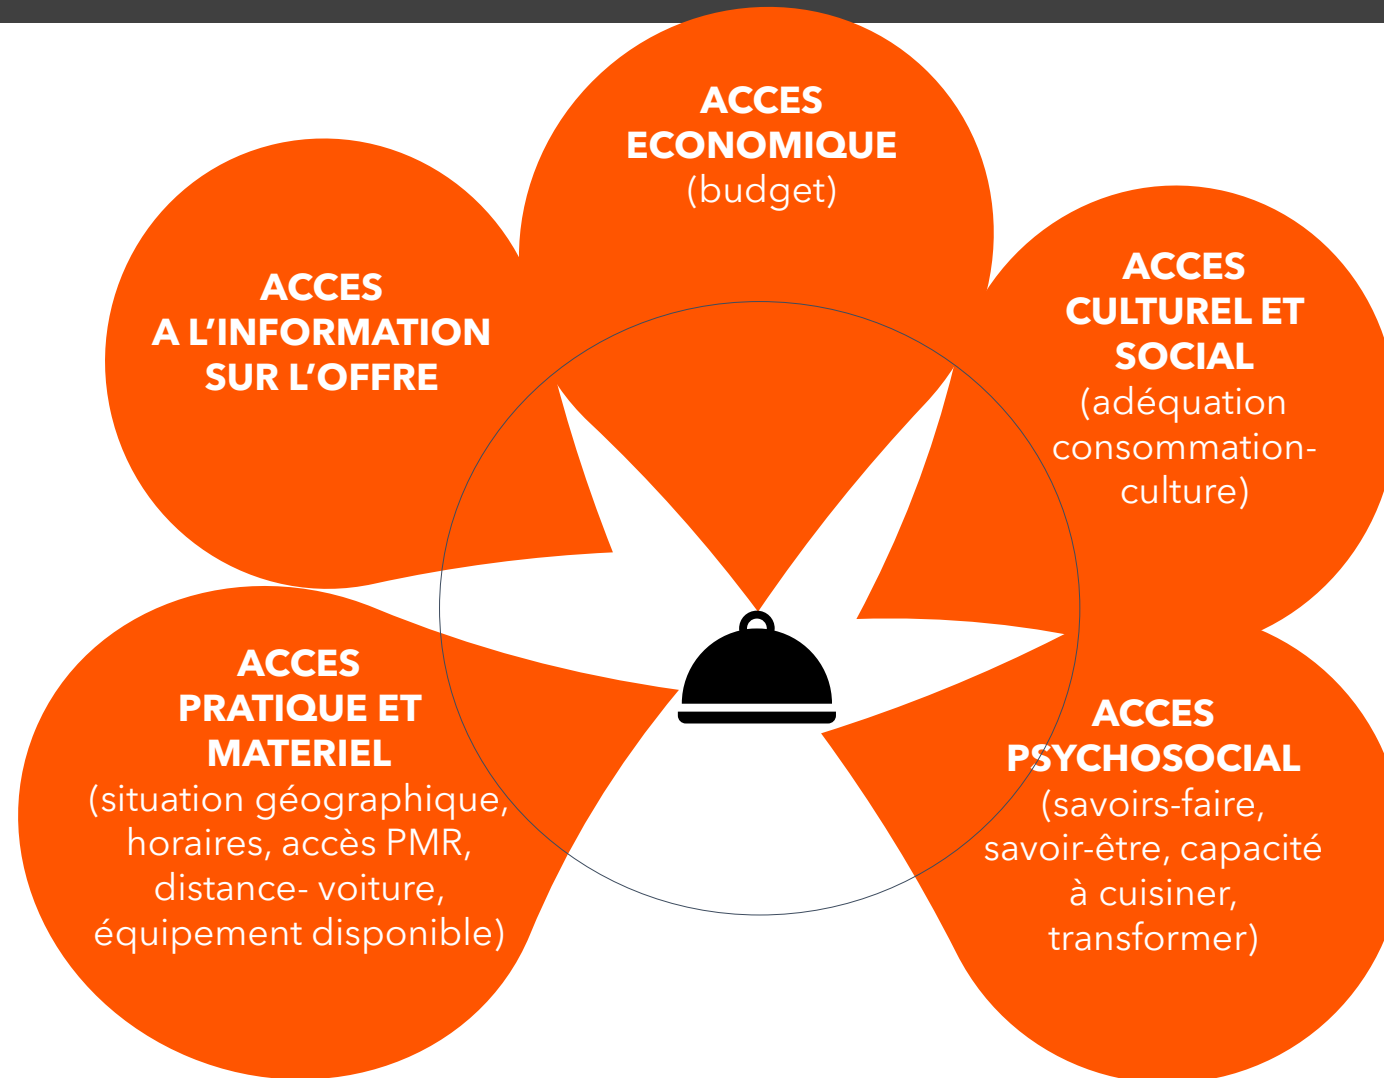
ACCES
ECONOMIQUE
(budget)

ACCES
A L'INFORMATION
SUR L'OFFRE

ACCES
CULTUREL ET
SOCIAL
(adéquation consommation-culture)

ACCES
PRATIQUE ET
MATERIEL
(situation géographique, horaires, accès PMR, distance- voiture, équipement disponible)

ACCES
PSYCHOSOCIAL
(savoirs-faire, savoir-être, capacité à cuisiner, transformer)